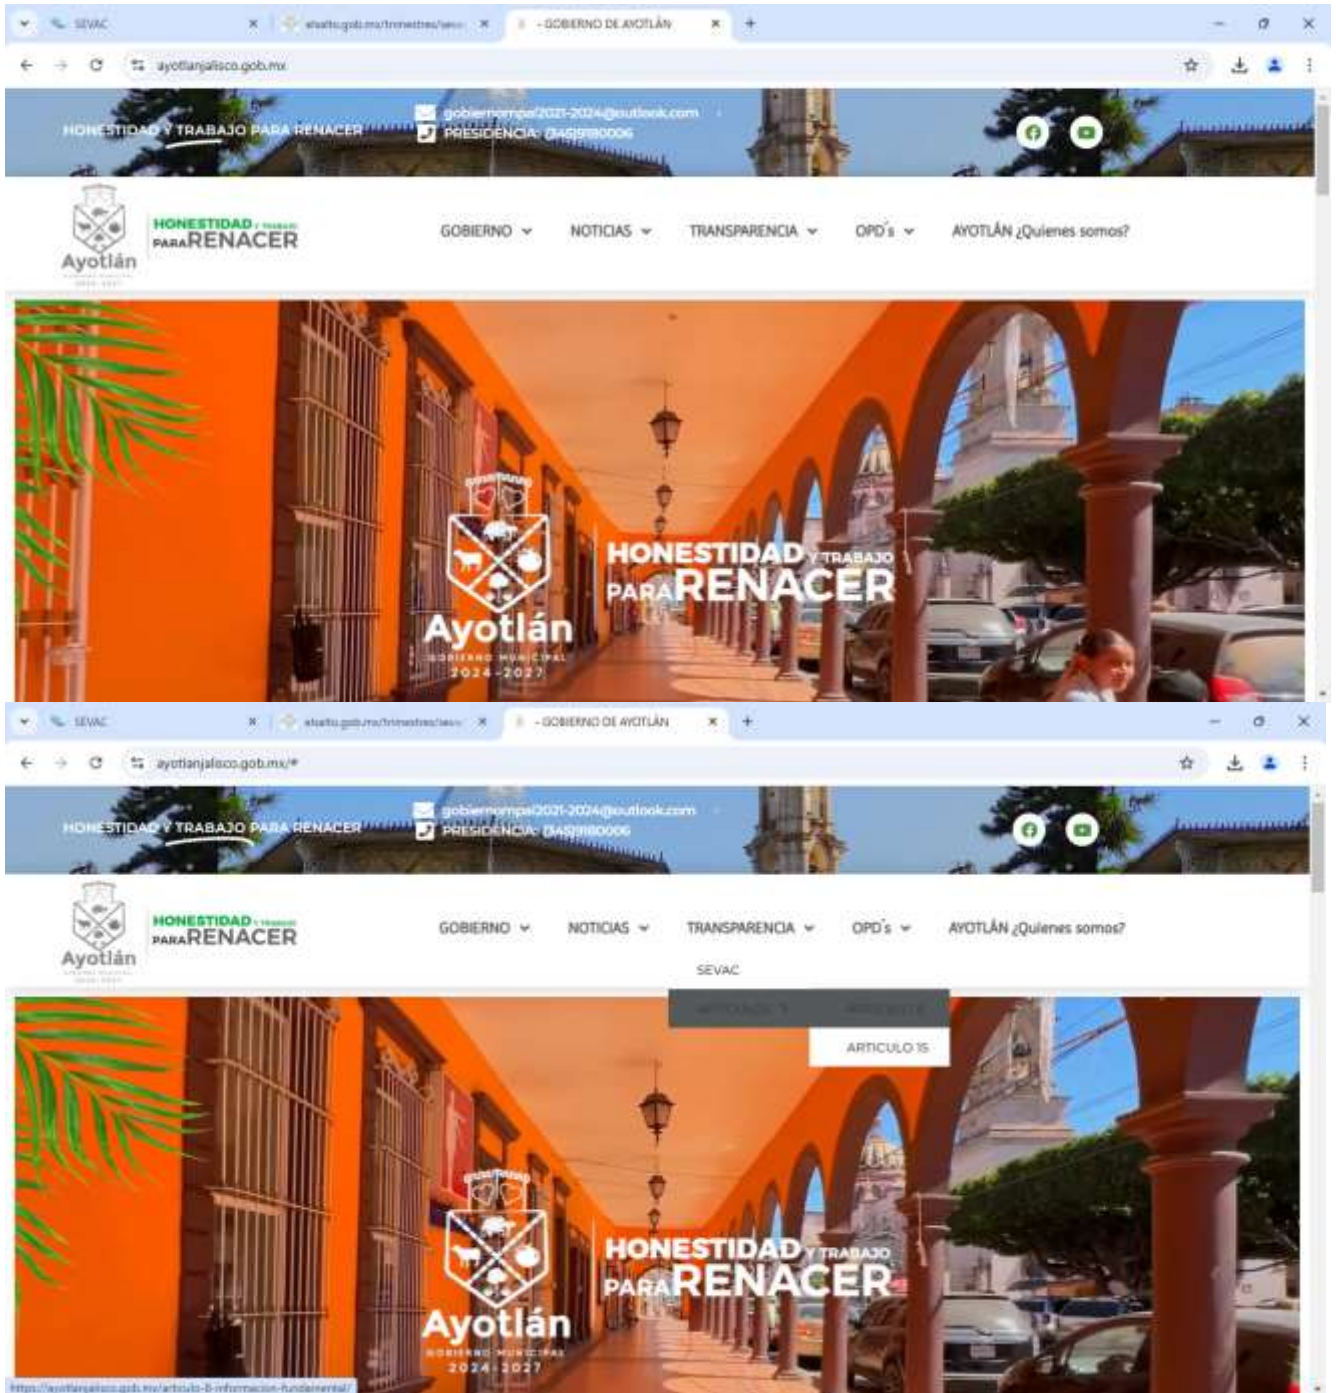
SEVAC
- GOBIERNO DE AYOTLÁN
ayotlanjalisco.gob.mx

HONESTIDAD Y TRABAJO PARA RENACER
gobiernompal2021-2024@outlook.com
PRESIDENCIA: (345)9180006

HONESTIDAD Y TRABAJO PARA RENACER
Ayotlán

GOBIERNO NOTICIAS TRANSPARENCIA OPD´s AYOTLÁN ¿Quienes somos?

HONESTIDAD Y TRABAJO PARA RENACER
Ayotlán
GOBIERNO MUNICIPAL
2024-2027

SEVAC
- GOBIERNO DE AYOTLÁN
ayotlanjalisco.gob.mx/#

HONESTIDAD Y TRABAJO PARA RENACER
gobiernompal2021-2024@outlook.com
PRESIDENCIA: (345)9180006

HONESTIDAD Y TRABAJO PARA RENACER
Ayotlán

GOBIERNO NOTICIAS TRANSPARENCIA OPD´s AYOTLÁN ¿Quienes somos?

SEVAC
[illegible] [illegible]
ARTICULO 15

HONESTIDAD Y TRABAJO PARA RENACER
Ayotlán
GOBIERNO MUNICIPAL
2024-2027

https://ayotlanjalisco.gob.mx/articulo-8-informacion-fundamental/